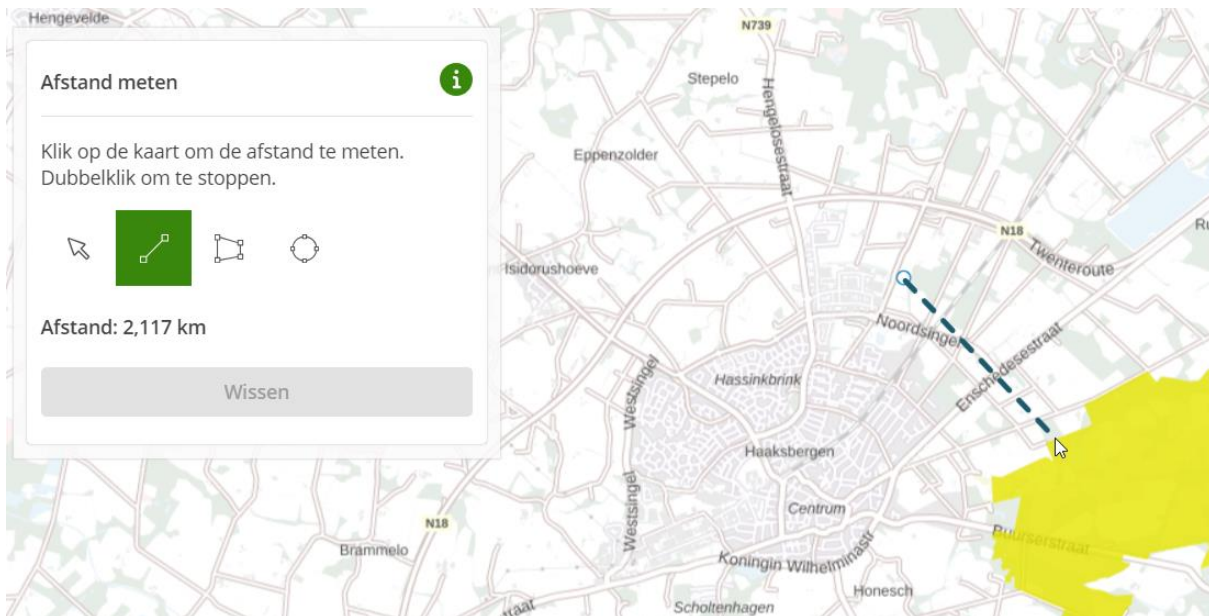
Hengevelde

Afstand meten

Klik op de kaart om de afstand te meten. Dubbelklik om te stoppen.

Afstand: 2,117 km

Wissen

N739
Stepelo
Hengelosestraat
Eppenzolder
N18
Twenteroute
Ru
Isidorushoeve
Noordsingel
Enschedesestraat
Hassinkbrink
Westsingel
Haaksbergen
Westsingel
N18
Centrum
Brammelo
Buurserstraat
Koningin Wilhelminastr
Honesch
Scholtenhagen
traat